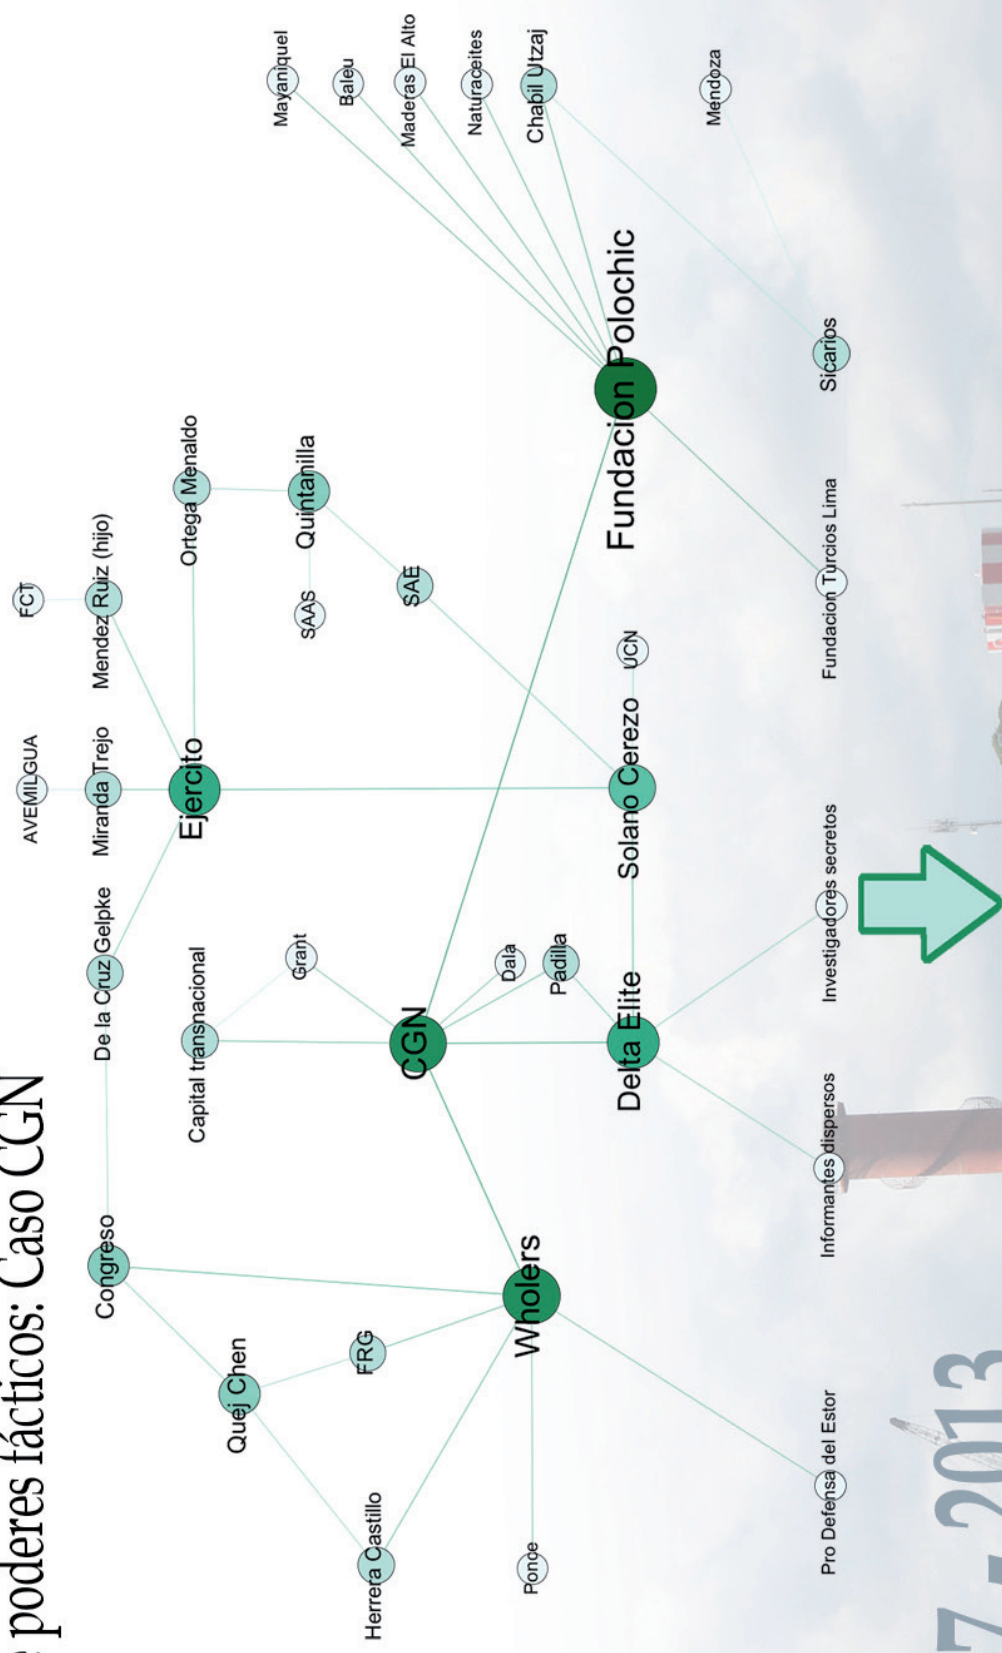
poderes fácticos: Caso CGN

Congreso
De la Cruz Gelpke
Miranda Trejo
AVEMILGUA
Mendez Ruiz (hijo)
FCT
Ejercito
Ortega Menaldo
Quintanilla
SAAS
SAE
Capital transnacional
Grant
CGN
Dala
Padilla
Delta Elite
Solano Cerezo
UCN
Fundacion Polochic
Mayaniquel
Baleu
Maderas El Alto
Naturaceites
Chabil Utzaj
Mendoza
Sicarios
Fundacion Turcios Lima
Investigadores secretos
Informantes dispersos
Quej Chen
FRG
Wholers
Herrera Castillo
Ponce
Pro Defensa del Estor

7 - 2013